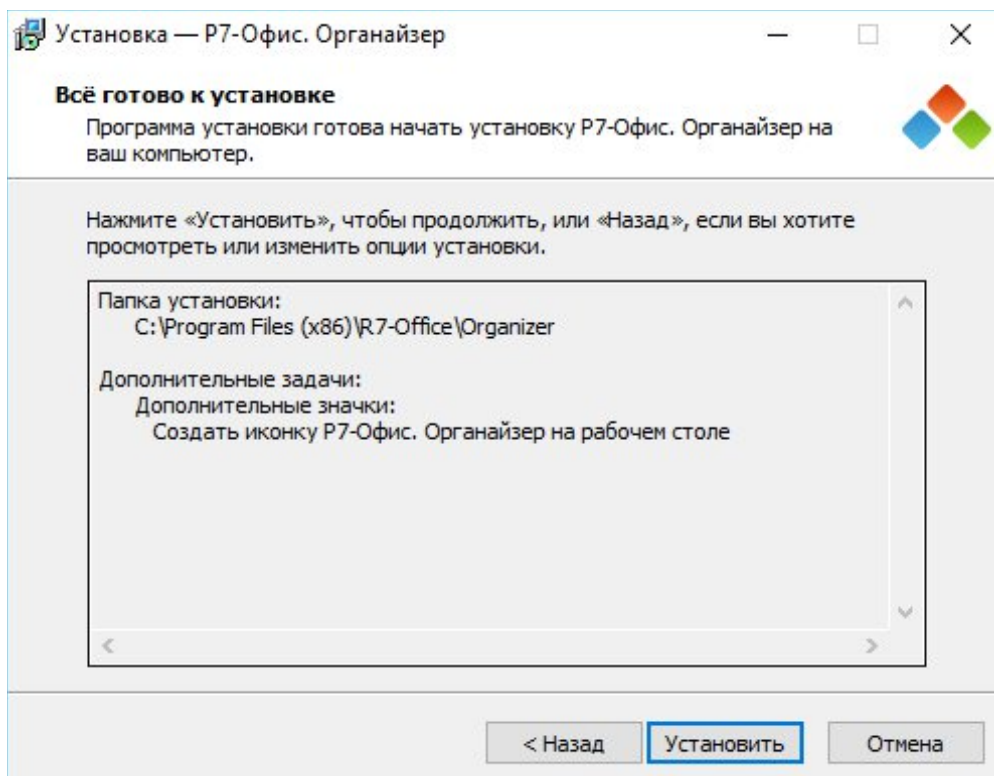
Установка — Р7-Офис. Органайзер

Всё готово к установке

Программа установки готова начать установку Р7-Офис. Органайзер на ваш компьютер.

Нажмите «Установить», чтобы продолжить, или «Назад», если вы хотите просмотреть или изменить опции установки.

Папка установки:
C:\Program Files (x86)\R7-Office\Organizer

Дополнительные задачи:
Дополнительные значки:
Создать иконку Р7-Офис. Органайзер на рабочем столе

< Назад

Установить

Отмена